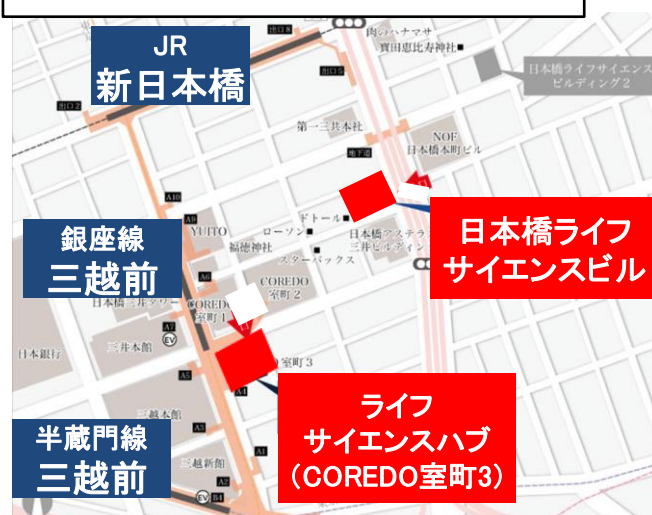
JR
新日本橋

肉のハナマサ
寶田恵比寿神社

日本橋ライフサイエンスビルディング2

出口2

第一三井本社

地下出口

NOF
日本橋本町ビル

日本橋ライフサイエンスビル

A10

A9

YUITO

ドトール

ローソン

福徳神社

日本橋アステラス三井ビルディング

スターバックス

銀座線
三越前

A8

A6

COREDO
室町2

日本橋三井タワー

COREDO
室町1

A7

日本銀行

三井本館

COREDO室町3

A5

EV

A4

三越本館

ライフサイエンスハブ
(COREDO室町3)

A3

半蔵門線
三越前

三越新館

A2

B4

B1

EV